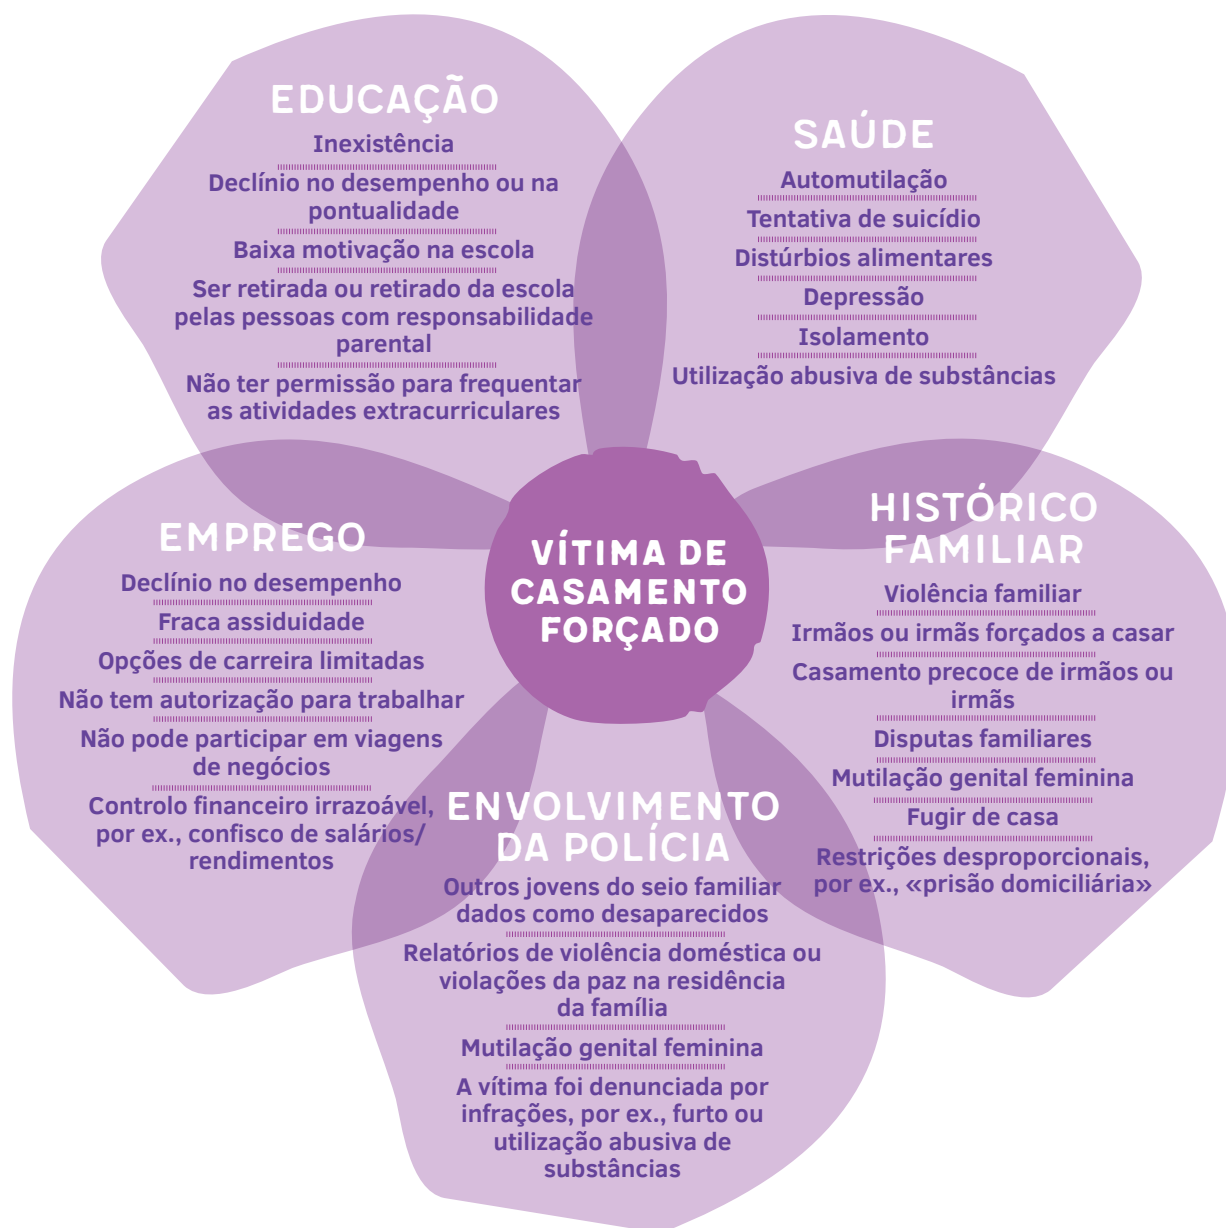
EDUCAÇÃO

Inexistência

Declínio no desempenho ou na pontualidade

Baixa motivação na escola

Ser retirada ou retirado da escola pelas pessoas com responsabilidade parental

Não ter permissão para frequentar as atividades extracurriculares

SAÚDE

Automutilação

Tentativa de suicídio

Distúrbios alimentares

Depressão

Isolamento

Utilização abusiva de substâncias

VÍTIMA DE CASAMENTO FORÇADO

EMPREGO

Declínio no desempenho

Fraca assiduidade

Opções de carreira limitadas

Não tem autorização para trabalhar

Não pode participar em viagens de negócios

Controlo financeiro irrazoável, por ex., confisco de salários/ rendimentos

HISTÓRICO FAMILIAR

Violência familiar

Irmãos ou irmãs forçados a casar

Casamento precoce de irmãos ou irmãs

Disputas familiares

Mutilação genital feminina

Fugir de casa

Restrições desproporcionais, por ex., «prisão domiciliária»

ENVOLVIMENTO DA POLÍCIA

Outros jovens do seio familiar dados como desaparecidos

Relatórios de violência doméstica ou violações da paz na residência da família

Mutilação genital feminina

A vítima foi denunciada por infrações, por ex., furto ou utilização abusiva de substâncias